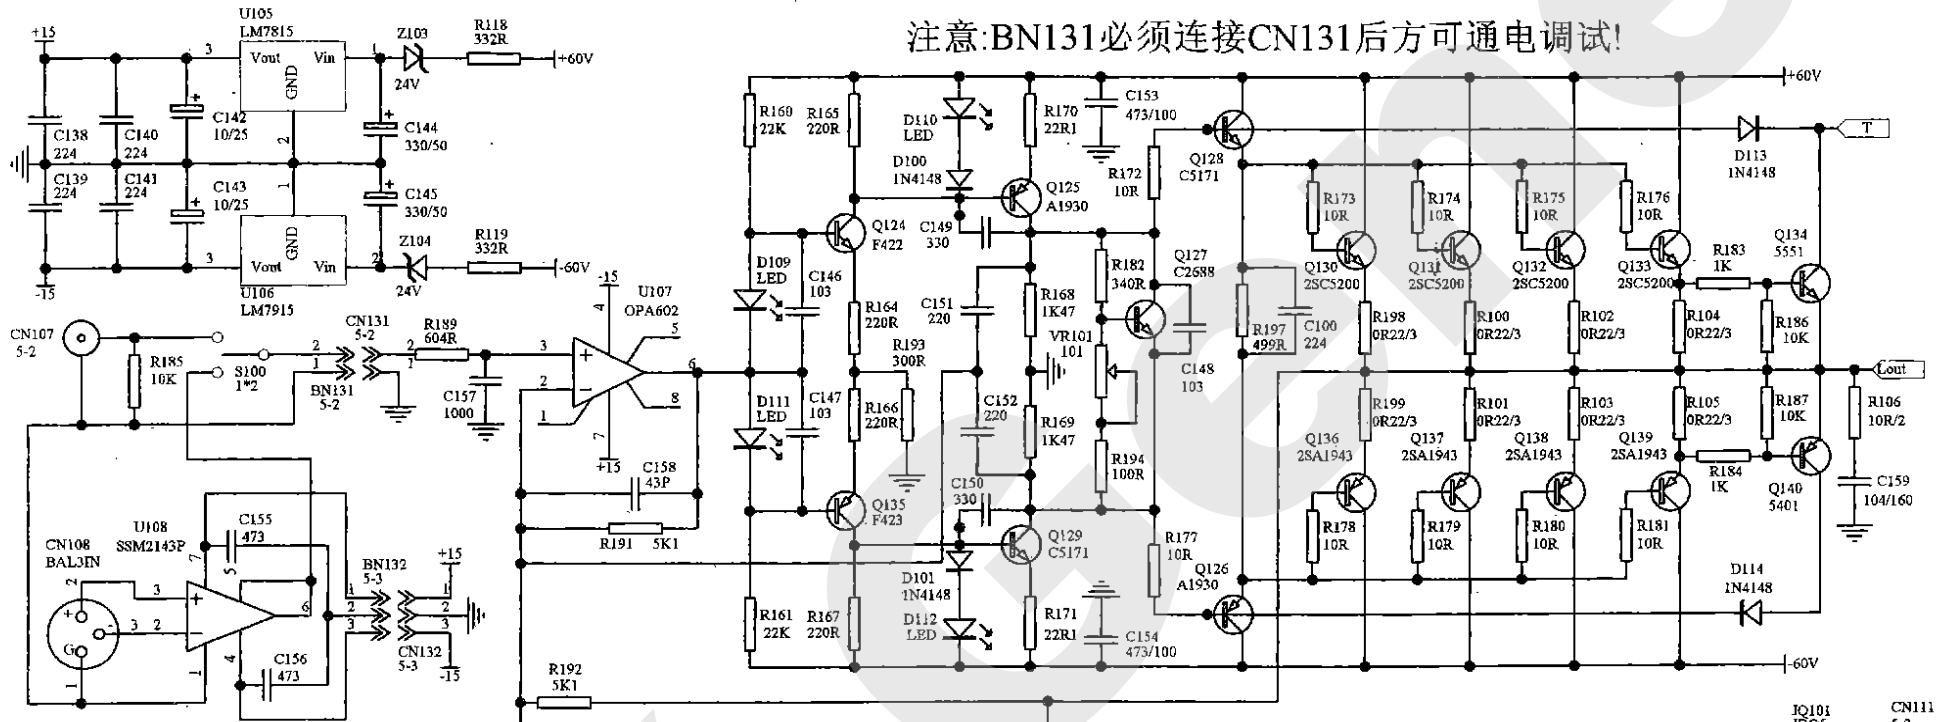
注意:BN131必须连接CN131后方可通电调试!

+15
U105
LM7815
Vout Vin
GND
3 1 2
Z103
24V
R118
332R
+60V
C138
224
C140
224
C142
10/25
C144
330/50
C139
224
C141
224
C143
10/25
C145
330/50
U106
LM7915
Vout Vin
GND
3 2 1
Z104
24V
R119
332R
-60V
-15

CN107
5-2
R185
10K
S100
1*2
CN131
5-2
BN131
5-2
R189
604R
C157
1000
U107
OPA602
-15
+15
4 5 3 2 6 8 1 7
C158
43P
R191 5K1
CN108
BAL3IN
G
U108
SSM2143P
C155
473
C156
473
7 5 6 4 3 2 1
BN132
5-3
CN132
5-3
+15
-15
R192
5K1

R160
22K
R165
220R
D110
LED
D100
1N4148
R170
22R1
C153
473/100
Q125
A1930
Q124
F422
C149
330
R172
10R
Q128
C5171
D109
LED
C146
103
R164
220R
C151
220
R168
1K47
R182
340R
Q127
C2688
VR101
101
R193
300R
C152
220
R169
1K47
C148
103
D111
LED
C147
103
R166
220R
R194
100R
C150
330
Q135
F423
Q129
C5171
R177
10R
Q126
A1930
D101
1N4148
D112
LED
R171
22R1
C154
473/100
R161
22K
R167
220R
R197
499R
C100
224
+60V
T
D113
1N4148
R173
10R
R174
10R
R175
10R
R176
10R
Q130
2SC5200
Q131
2SC5200
Q132
2SC5200
Q133
2SC5200
R183
1K
Q134
5551
R198
0R22/3
R100
0R22/3
R102
0R22/3
R104
0R22/3
R186
10K
Lout
R199
0R22/3
R101
0R22/3
R103
0R22/3
R105
0R22/3
R187
10K
R106
10R/2
Q136
2SA1943
Q137
2SA1943
Q138
2SA1943
Q139
2SA1943
R184
1K
Q140
5401
C159
104/160
R178
10R
R179
10R
R180
10R
R181
10R
D114
1N4148
-60V
JQ101
CN111